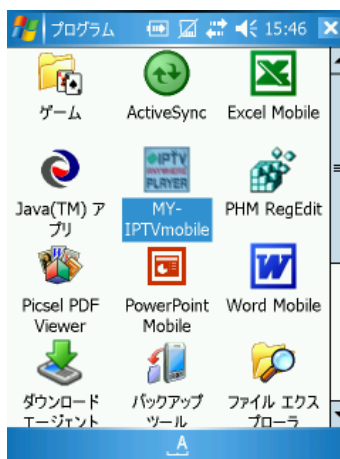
プログラム 15:46

ゲーム

ActiveSync

Excel Mobile

Java(TM) アプリ

IPTV PLAYER

MY-IPTVmobile

PHM RegEdit

Picsel PDF Viewer

PowerPoint Mobile

Word Mobile

ダウンロード エージェント

バックアップ ツール

ファイル エクスプローラ

A